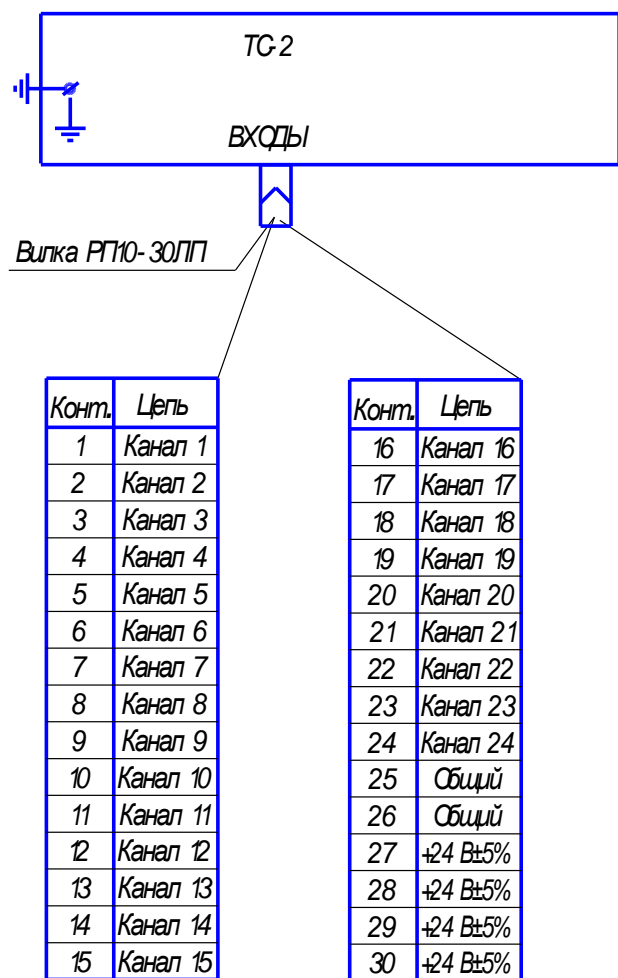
ТС-2

ВХОДЫ

Вилка РП10-30ЛП

| Конт. | Цепь |
|---|---|
| 1 | Канал 1 |
| 2 | Канал 2 |
| 3 | Канал 3 |
| 4 | Канал 4 |
| 5 | Канал 5 |
| 6 | Канал 6 |
| 7 | Канал 7 |
| 8 | Канал 8 |
| 9 | Канал 9 |
| 10 | Канал 10 |
| 11 | Канал 11 |
| 12 | Канал 12 |
| 13 | Канал 13 |
| 14 | Канал 14 |
| 15 | Канал 15 |

| Конт. | Цепь |
|---|---|
| 16 | Канал 16 |
| 17 | Канал 17 |
| 18 | Канал 18 |
| 19 | Канал 19 |
| 20 | Канал 20 |
| 21 | Канал 21 |
| 22 | Канал 22 |
| 23 | Канал 23 |
| 24 | Канал 24 |
| 25 | Общий |
| 26 | Общий |
| 27 | +24 В±5% |
| 28 | +24 В±5% |
| 29 | +24 В±5% |
| 30 | +24 В±5% |